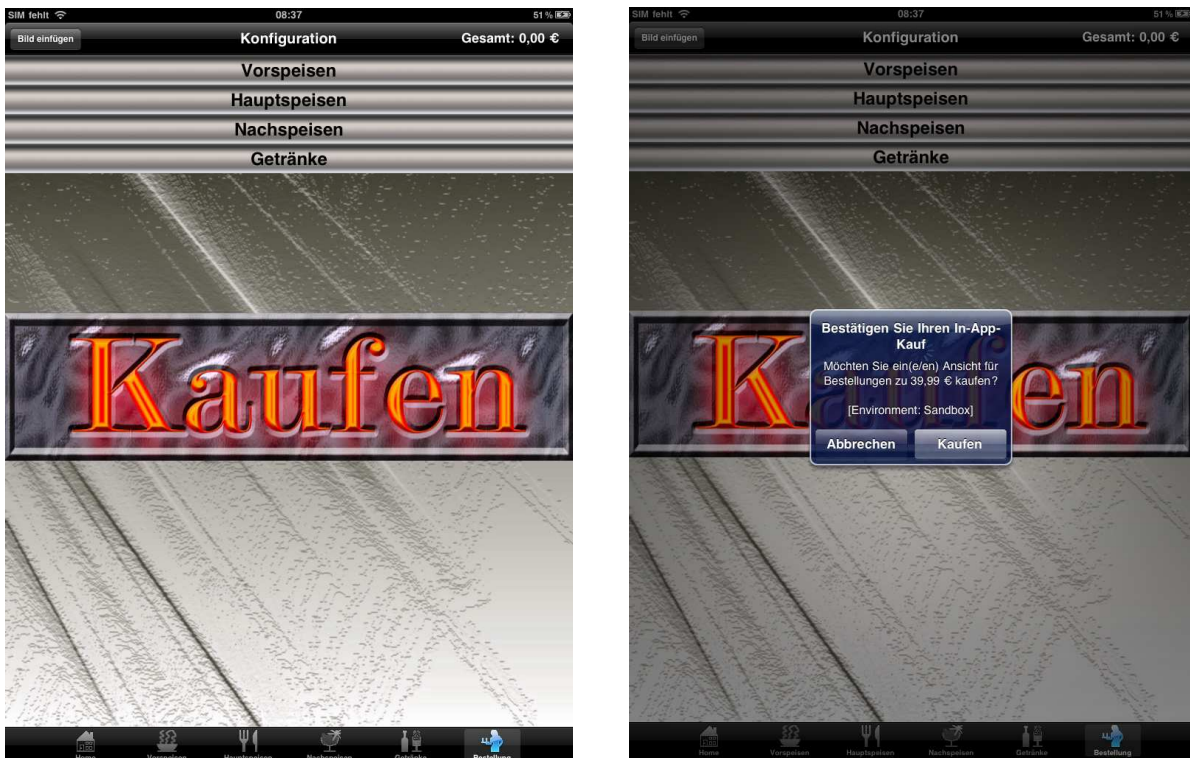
SIM fehlt 08:37 51 %

Bild einfügen Konfiguration Gesamt: 0,00 €

Vorspeisen
Hauptspeisen
Nachspeisen
Getränke

Kaufen

Home Vorspeisen Hauptspeisen Nachspeisen Getränke Bestellung

SIM fehlt 08:37 51 %

Bild einfügen Konfiguration Gesamt: 0,00 €

Vorspeisen
Hauptspeisen
Nachspeisen
Getränke

Kaufen

Bestätigen Sie Ihren In-App-Kauf

Möchten Sie ein(e/en) Ansicht für Bestellungen zu 39,99 € kaufen?

[Environment: Sandbox]

Abbrechen Kaufen

Home Vorspeisen Hauptspeisen Nachspeisen Getränke Bestellung